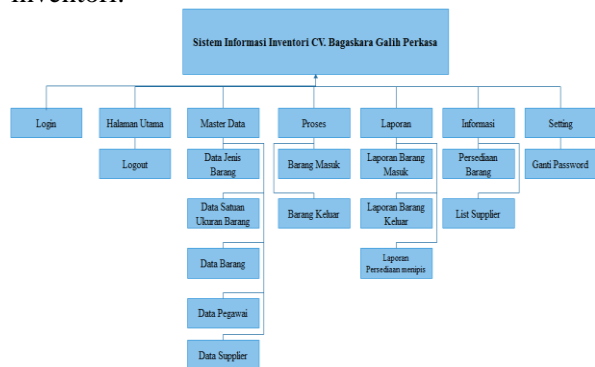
inventori.

Sistem Informasi Inventori CV. Bagaskara Galih Perkasa

Login

Halaman Utama

Logout

Master Data

Data Jenis Barang

Data Satuan Ukuran Barang

Data Barang

Data Pegawai

Data Supplier

Proses

Barang Masuk

Barang Keluar

Laporan

Laporan Barang Masuk

Laporan Barang Keluar

Laporan Persediaan menipis

Informasi

Persediaan Barang

List Supplier

Setting

Ganti Password